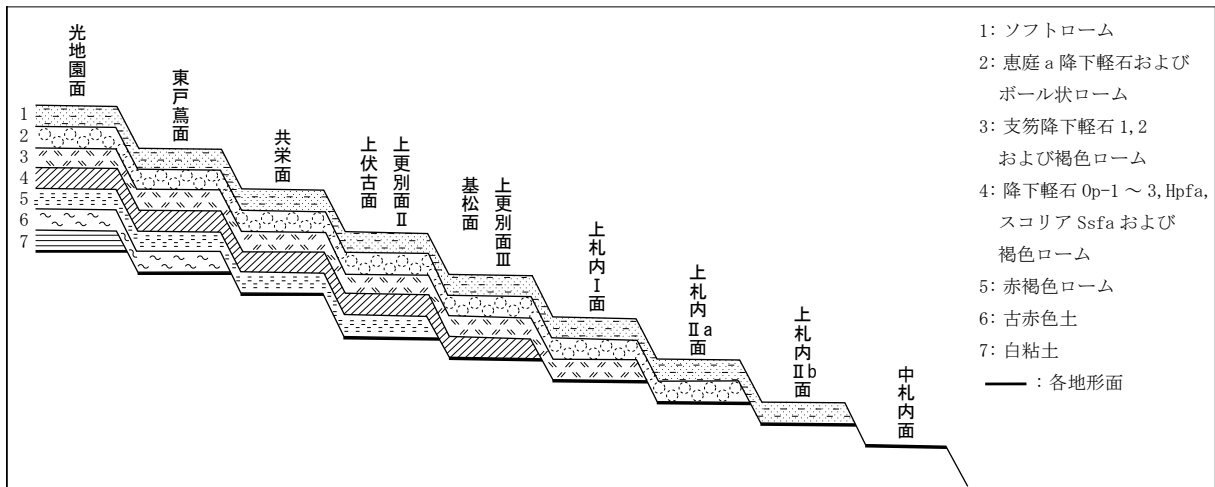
光地園面
東戸蔦面
共栄面
上伏古面
上更別面Ⅱ
基松面
上更別面Ⅲ
上札内Ⅰ面
上札内Ⅱa面
上札内Ⅱb面
中札内面

1
2
3
4
5
6
7

1: ソフトローム
2: 恵庭a降下軽石および ボール状ローム
3: 支笏降下軽石1,2 および褐色ローム
4: 降下軽石Op-1～3,Hpfa, スコリアSsfaおよび 褐色ローム
5: 赤褐色ローム
6: 古赤色土
7: 白粘土
：各地形面